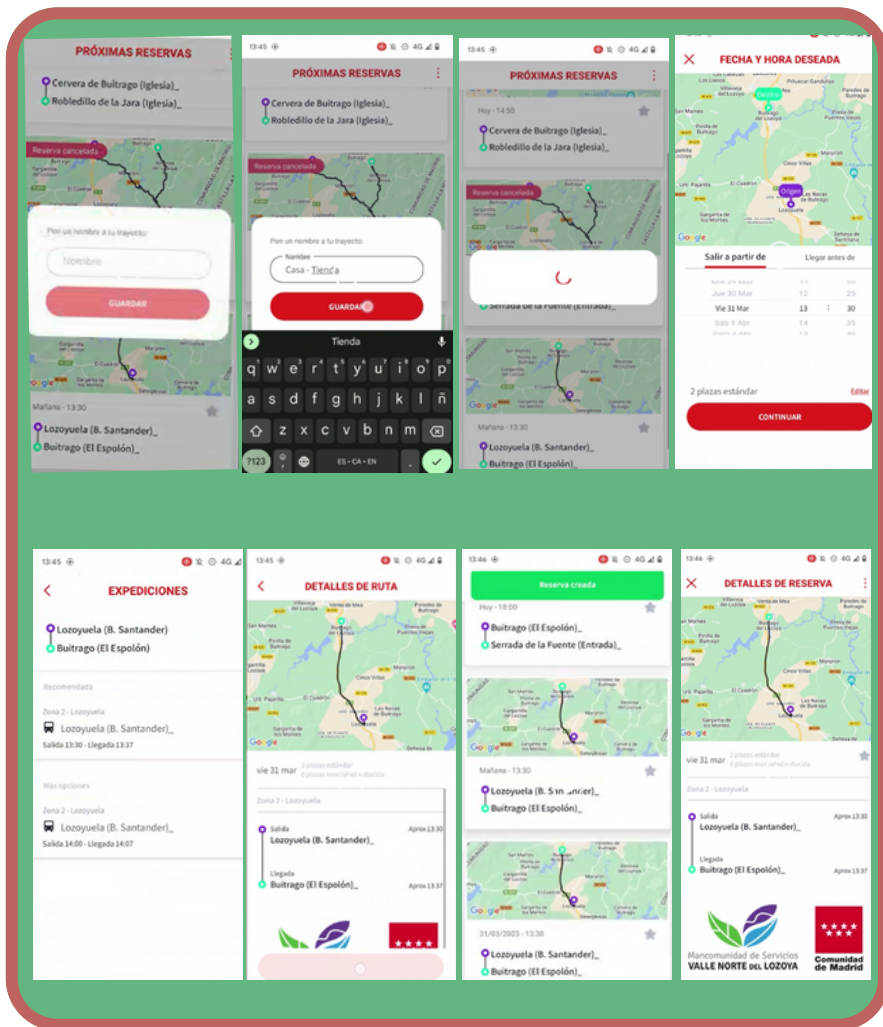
PRÓXIMAS RESERVAS

Cervera de Buitrago (Iglesia)_
Robledillo de la Jara (Iglesia)_

Reserva cancelada

Pon un nombre a tu trayecto:

Nombre

GUARDAR

Mañana - 13:30

Lozoyuela (B. Santander)_
Buitrago (El Espolón)_

13:45

PRÓXIMAS RESERVAS

Cervera de Buitrago (Iglesia)_
Robledillo de la Jara (Iglesia)_

Reserva cancelada

Pon un nombre a tu trayecto:

Nombre
Casa - Tienda

GUARDAR

Tienda

q w e r t y u i o p
a s d f g h j k l ñ
z x c v b n m
?123 ES • CA • EN

13:45

PRÓXIMAS RESERVAS

Hoy - 14:50

Cervera de Buitrago (Iglesia)_
Robledillo de la Jara (Iglesia)_

Reserva cancelada

Serrada de la Fuente (Entrada)_

Mañana - 13:30

Lozoyuela (B. Santander)_
Buitrago (El Espolón)_

FECHA Y HORA DESEADA

Destino
Origen

Salir a partir de
Llegar antes de

Jue 30 Mar 12 25
Vie 31 Mar 13 30
Sáb 1 Abr 14 35

2 plazas estándar
Editar

CONTINUAR

13:45

EXPEDICIONES

Lozoyuela (B. Santander)
Buitrago (El Espolón)

Recomendada

Zona 2 - Lozoyuela
Lozoyuela (B. Santander)_
Salida 13:30 - Llegada 13:37

Más opciones

Zona 2 - Lozoyuela
Lozoyuela (B. Santander)_
Salida 14:00 - Llegada 14:07

13:45

DETALLES DE RUTA

vie 31 mar
2 plazas estándar

Zona 2 - Lozoyuela

Salida
Lozoyuela (B. Santander)_
Aprox 13:30

Llegada
Buitrago (El Espolón)_
Aprox 13:37

13:46

Reserva creada

Hoy - 18:00

Buitrago (El Espolón)_
Serrada de la Fuente (Entrada)_

Mañana - 13:30

Lozoyuela (B. Santander)_
Buitrago (El Espolón)_

31/03/2023 - 13:30

Lozoyuela (B. Santander)_
Buitrago (El Espolón)_

13:46

DETALLES DE RESERVA

vie 31 mar
2 plazas estándar

Zona 2 - Lozoyuela

Salida
Lozoyuela (B. Santander)_
Aprox 13:30

Llegada
Buitrago (El Espolón)_
Aprox 13:37

Mancomunidad de Servicios
VALLE NORTE DEL LOZOYA

Comunidad de Madrid